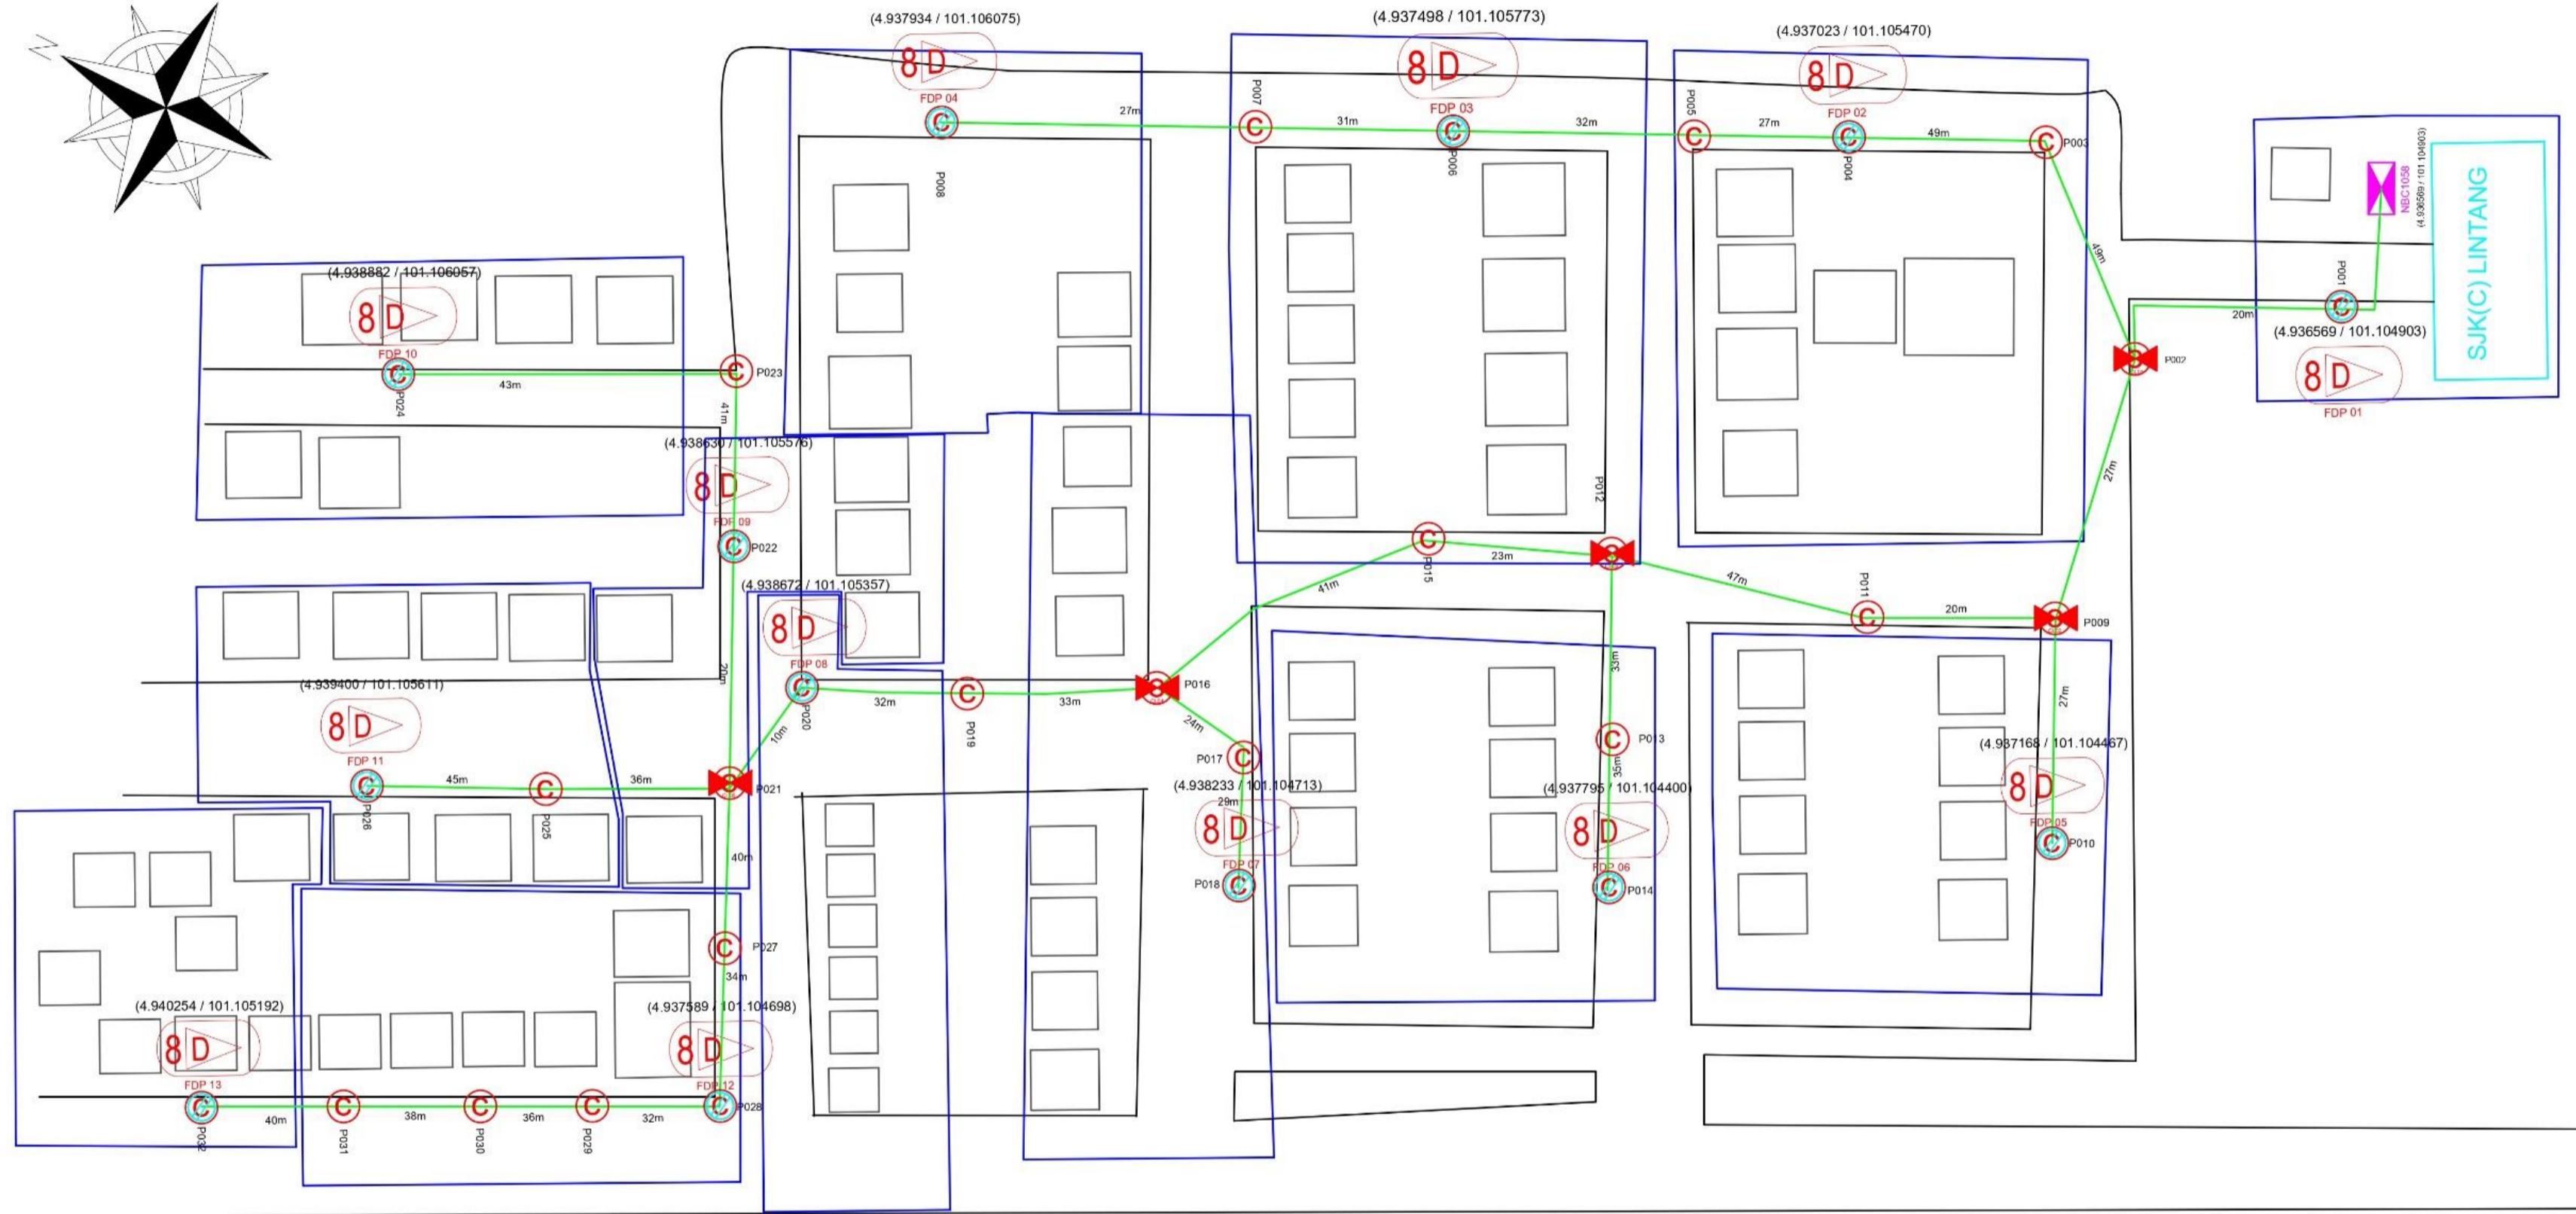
(4.937934 / 101.106075)
8 D
FDP 04
(4.937498 / 101.105773)
8 D
FDP 03
(4.937023 / 101.105470)
8 D
FDP 02
27m
P007
31m
32m
P005
27m
49m
P003
P008
P006
P004
NBC1058
(4.936569 / 101.104903)
SJK(C) LINTANG
49m
P001
20m
(4.936569 / 101.104903)
8 D
FDP 01
P002
(4.938882 / 101.106057)
8 D
FDP 10
P023
43m
P024
41m
(4.938630 / 101.105576)
8 D
FDP 09
P022
P012
27m
P015
23m
41m
47m
P011
20m
P009
(4.938672 / 101.105357)
8 D
FDP 08
20m
(4.939400 / 101.105611)
8 D
P016
P020
32m
33m
P019
10m
24m
33m
27m
P017
P013
FDP 11
45m
36m
P021
(4.938233 / 101.104713)
29m
8 D
FDP 07
P018
(4.937795 / 101.104400)
35m
8 D
FDP 06
P014
(4.937168 / 101.104467)
8 D
FDP 05
P010
P026
P025
40m
P027
34m
(4.940254 / 101.105192)
8 D
FDP 13
(4.937589 / 101.104698)
8 D
FDP 12
P028
40m
38m
36m
32m
P032
P031
P030
P029